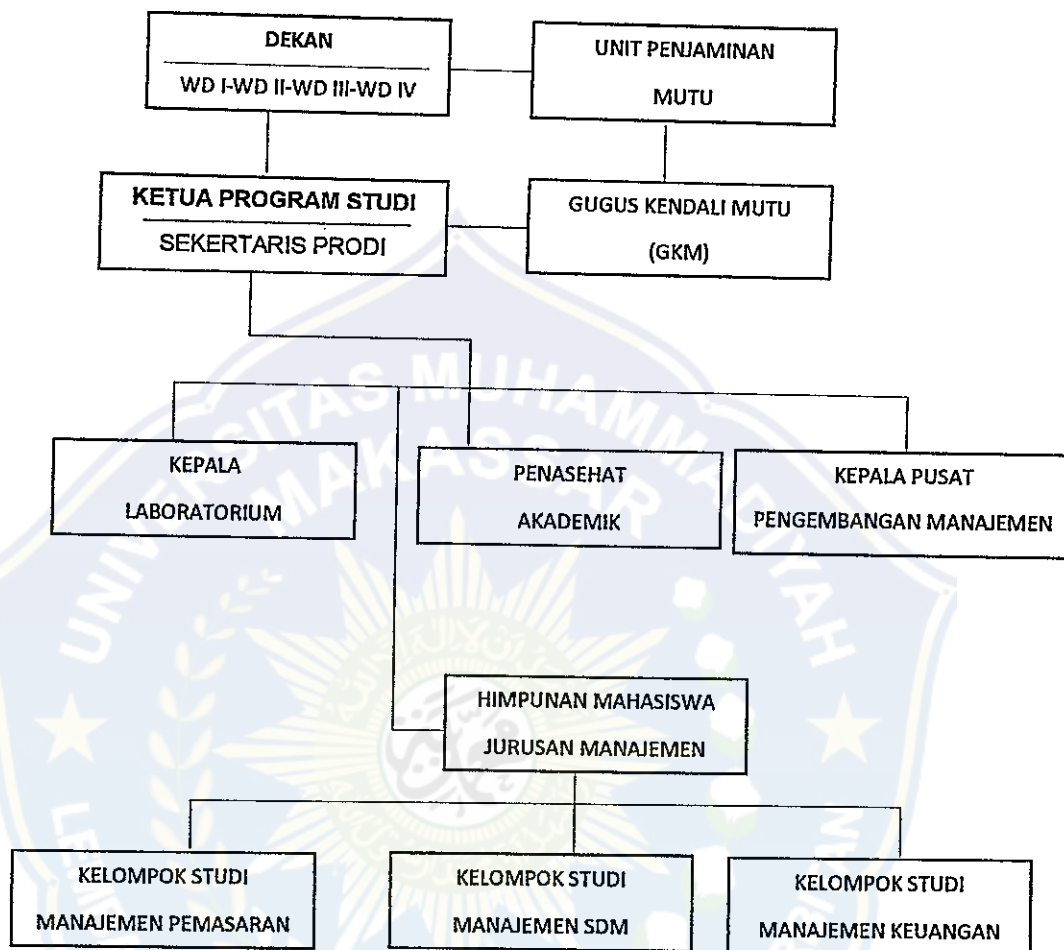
DEKAN
WD I-WD II-WD III-WD IV

UNIT PENJAMINAN MUTU

KETUA PROGRAM STUDI
SEKERTARIS PRODI

GUGUS KENDALI MUTU (GKM)

UNIVERSITAS MUHAMMADIYAH MAKASSAR

KEPALA LABORATORIUM

PENASEHAT AKADEMIK

KEPALA PUSAT PENGEMBANGAN MANAJEMEN

HIMPUNAN MAHASISWA JURUSAN MANAJEMEN

KELOMPOK STUDI MANAJEMEN PEMASARAN

KELOMPOK STUDI MANAJEMEN SDM

KELOMPOK STUDI MANAJEMEN KEUANGAN